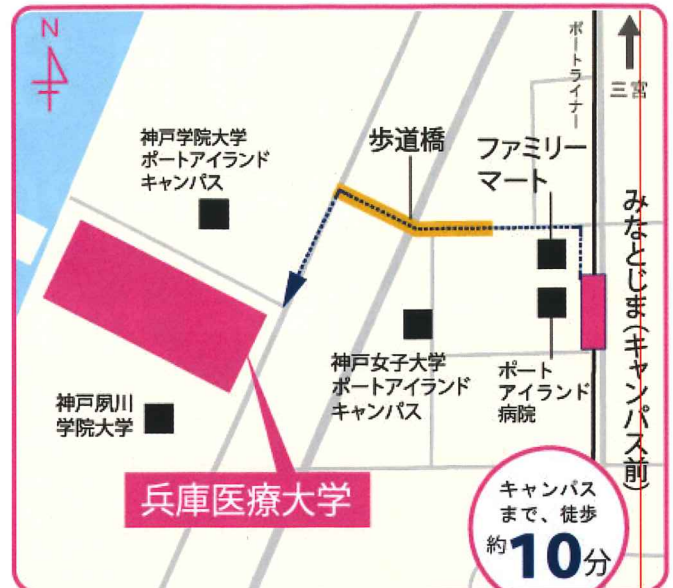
N

ポートライナー

三宮

神戸学院大学
ポートアイランド
キャンパス

歩道橋

ファミリーマート

みなとじま(キャンパス前)

神戸女子大学
ポートアイランド
キャンパス

ポート
アイランド
病院

神戸夙川
学院大学

兵庫医療大学

キャンパスまで、徒歩約10分